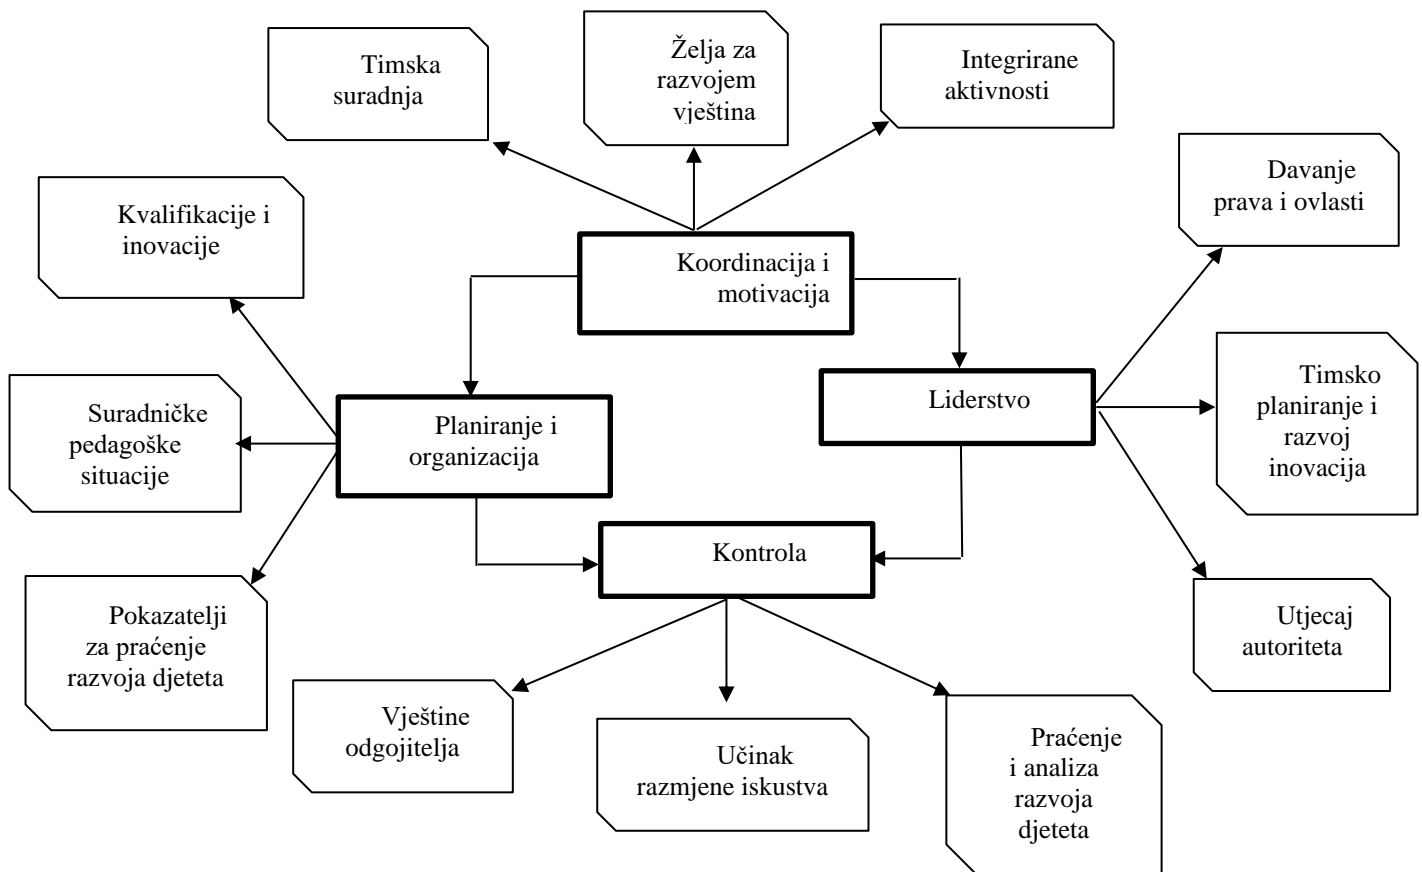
Timska suradnja

Želja za razvojem vještina

Integrirane aktivnosti

Kvalifikacije i inovacije

Koordinacija i motivacija

Davanje prava i ovlasti

Suradničke pedagoške situacije

Planiranje i organizacija

Liderstvo

Timsko planiranje i razvoj inovacija

Kontrola

Pokazatelji za praćenje razvoja djeteta

Utjecaj autoriteta

Vještine odgojitelja

Učinak razmjene iskustva

Praćenje i analiza razvoja djeteta